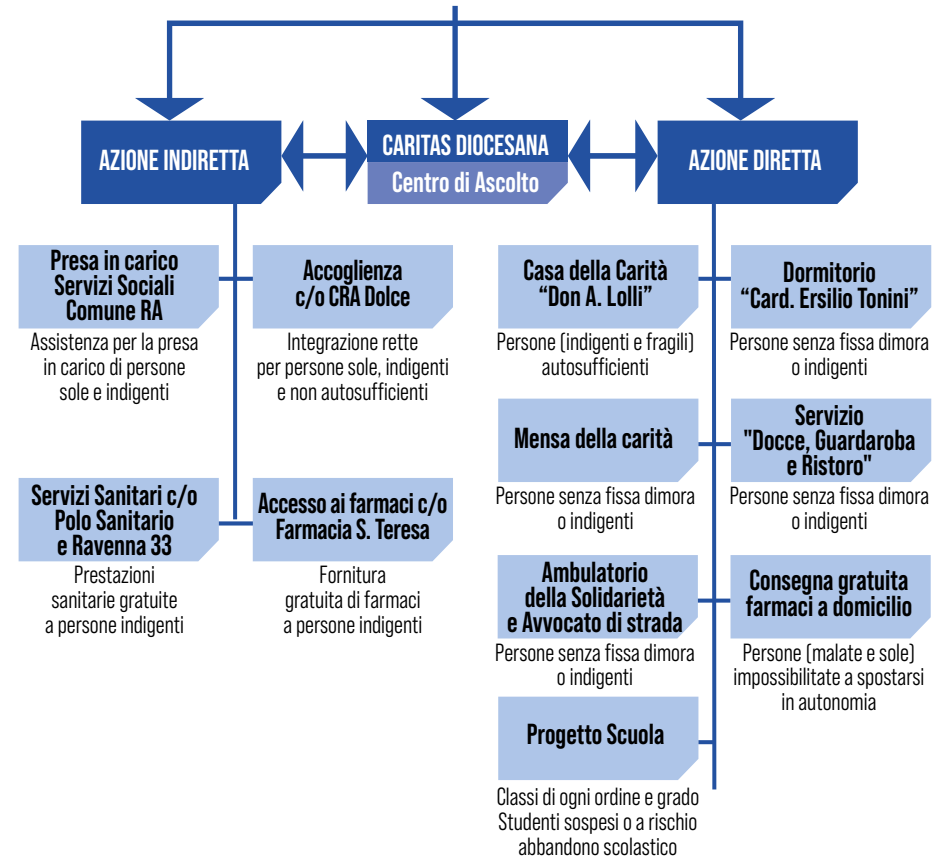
AZIONE INDIRETTA

CARITAS DIOCESANA
Centro di Ascolto

AZIONE DIRETTA

Presa in carico Servizi Sociali Comune RA
Assistenza per la presa in carico di persone sole e indigenti

Accoglienza c/o CRA Dolce
Integrazione rette per persone sole, indigenti e non autosufficienti

Servizi Sanitari c/o Polo Sanitario e Ravenna 33
Prestazioni sanitarie gratuite a persone indigenti

Accesso ai farmaci c/o Farmacia S. Teresa
Fornitura gratuita di farmaci a persone indigenti

Casa della Carità "Don A. Lolli"
Persone (indigenti e fragili) autosufficienti

Dormitorio "Card. Ersilio Tonini"
Persone senza fissa dimora o indigenti

Mensa della carità
Persone senza fissa dimora o indigenti

Servizio "Docce, Guardaroba e Ristoro"
Persone senza fissa dimora o indigenti

Ambulatorio della Solidarietà e Avvocato di strada
Persone senza fissa dimora o indigenti

Consegna gratuita farmaci a domicilio
Persone (malate e sole) impossibilitate a spostarsi in autonomia

Progetto Scuola
Classi di ogni ordine e grado
Studenti sospesi o a rischio abbandono scolastico